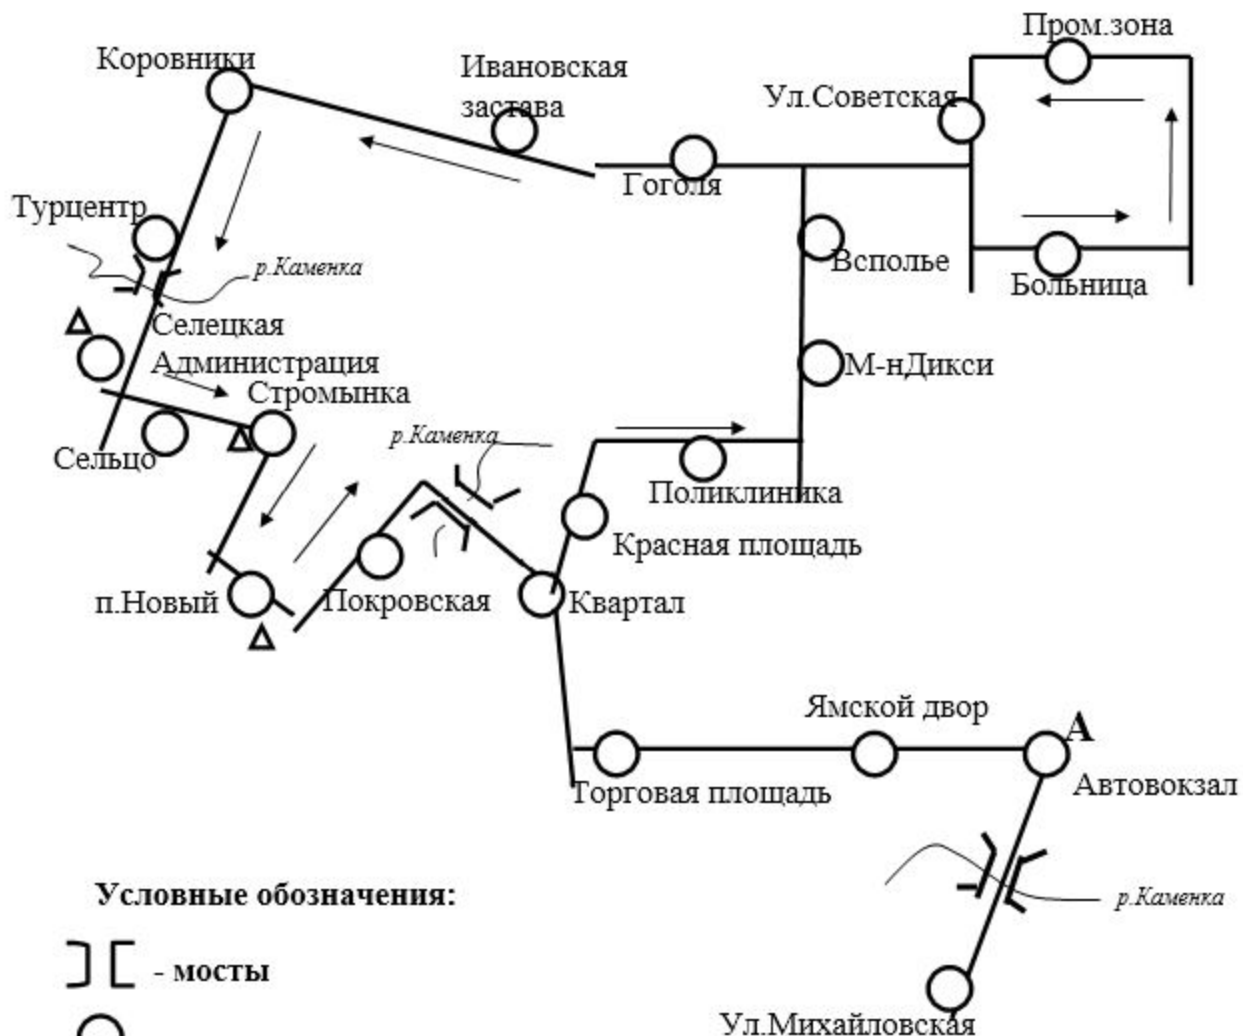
Коровники
Ивановская застава
Пром.зона
Ул.Советская
Гоголя
Турцентр
р.Каменка
Вsполье
Больница
Селецкая
Администрация
М-нДикси
Стромынка
р.Каменка
Сельцо
Поликлиника
Красная площадь
п.Новый
Покровская
Квартал
Ямской двор
A
Торговая площадь
Автовокзал
р.Каменка
Условные обозначения:
- мосты
Ул.Михайловская